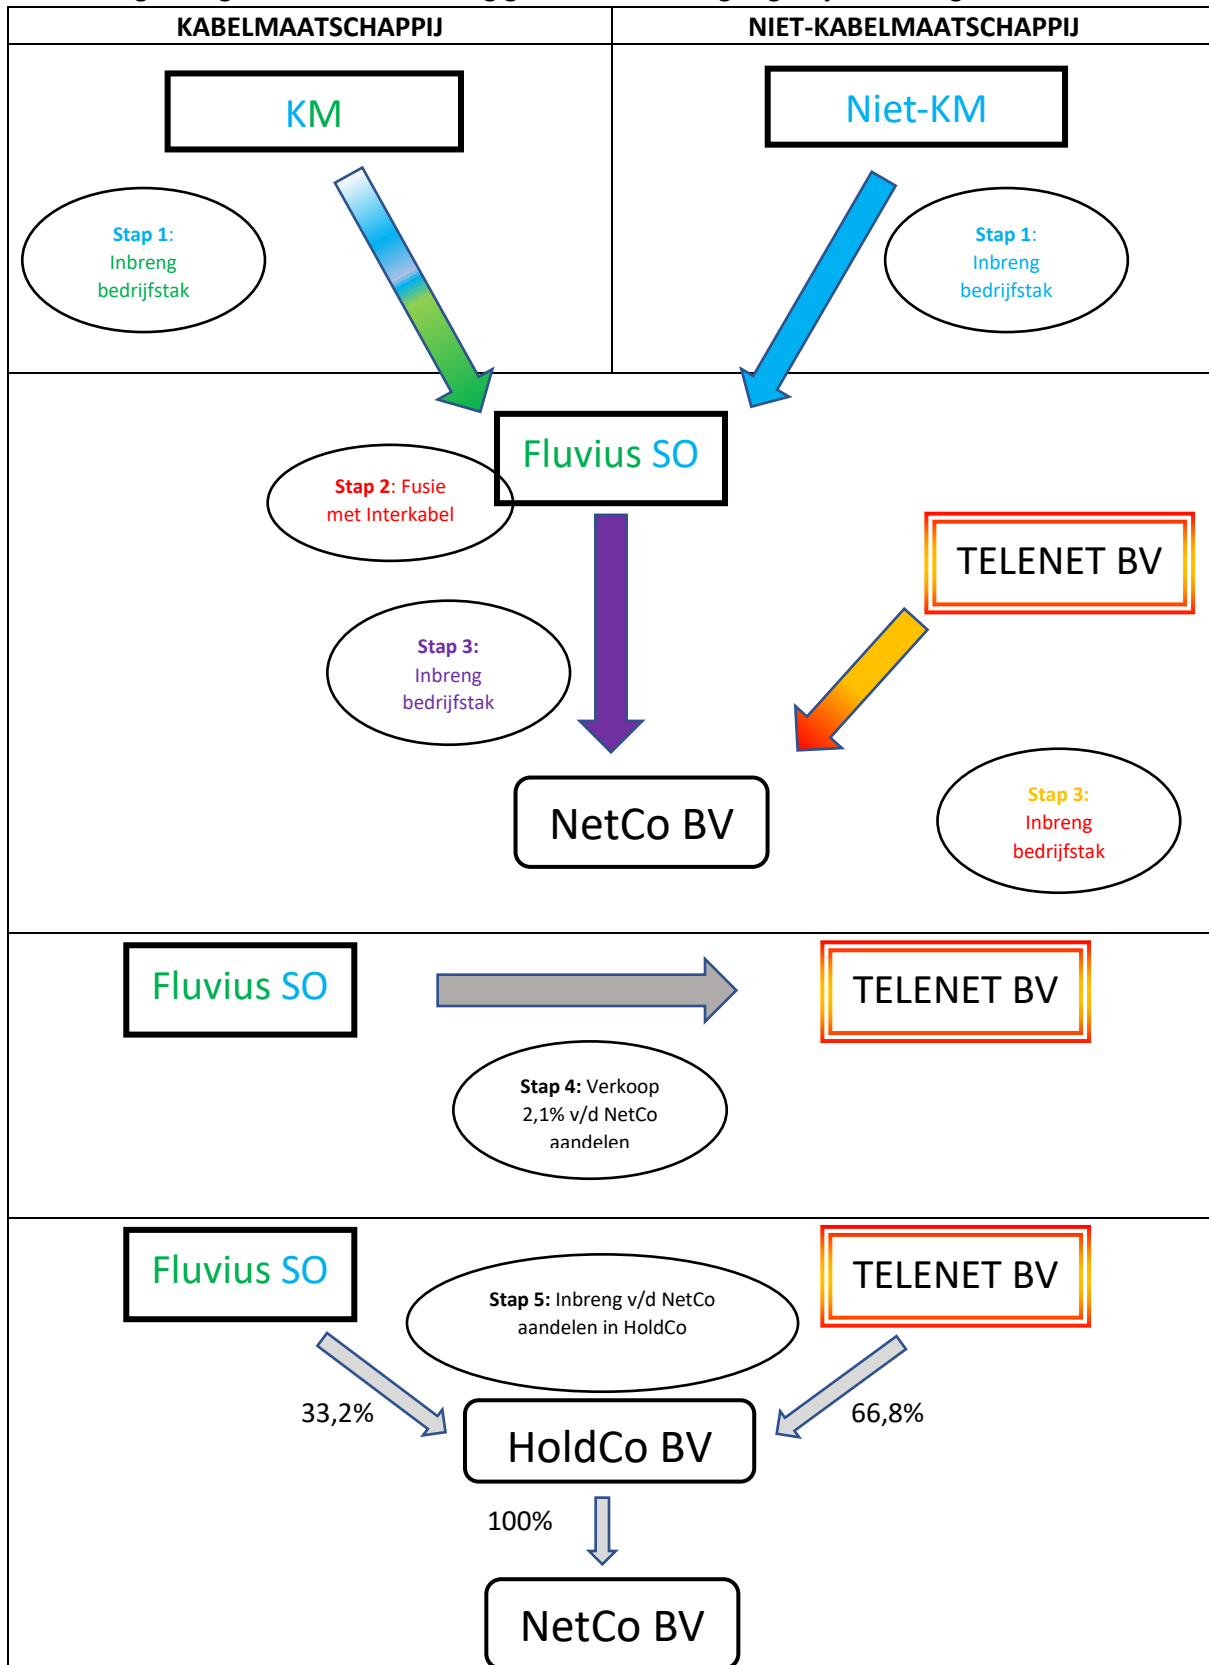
KABELMAATSCHAPPIJ

NIET-KABELMAATSCHAPPIJ

KM

Stap 1: Inbreng bedrijfstak

Niet-KM

Stap 1: Inbreng bedrijfstak

Fluvius SO

Stap 2: Fusie met Interkabel

TELENET BV

Stap 3: Inbreng bedrijfstak

NetCo BV

Stap 3: Inbreng bedrijfstak

Fluvius SO

TELENET BV

Stap 4: Verkoop 2,1% v/d NetCo aandelen

Fluvius SO

TELENET BV

Stap 5: Inbreng v/d NetCo aandelen in HoldCo

33,2%

HoldCo BV

66,8%

100%

NetCo BV